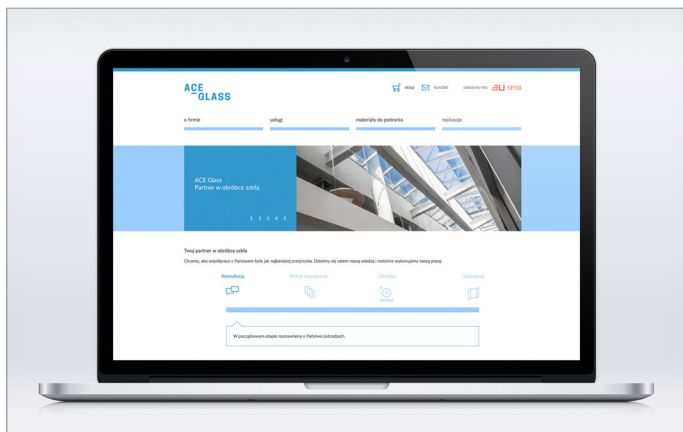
ACE GLASS

sklep kontakt należymy do SPSB

o firmie usługi materiały do pobrania realizacje

ACE Glass
Partner w obróbce szkła.

1 2 3 4 5

Twój partner w obróbce szkła

Chcemy, aby współpraca z Państwem była jak najbardziej przejrzysta. Dzielimy się zatem naszą wiedzą i rzetelnie wykonujemy naszą pracę.

Konsultacja Wybór rozwiązania Obróbka Zakończenie

W początkowym etapie rozmawiamy o Państwa potrzebach.